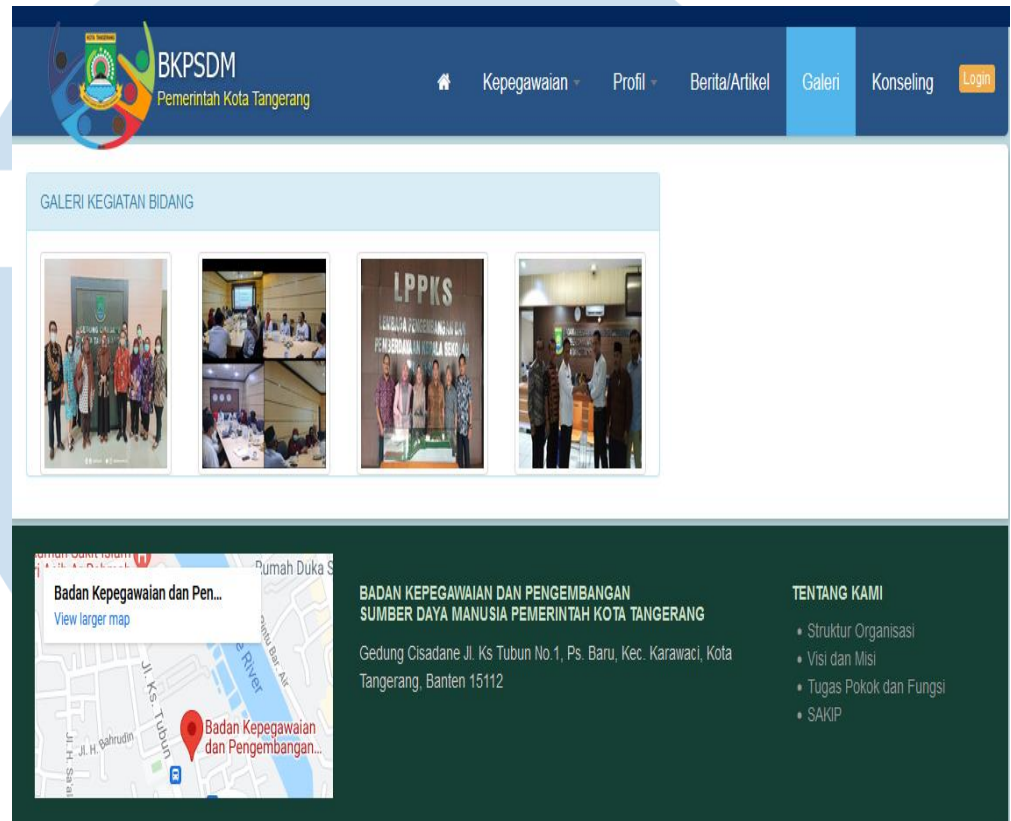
KOTA TANGERANG

BKPSDM
Pemerintah Kota Tangerang

Kepegawaian Profil Berita/Artikel Galeri Konseling Login

GALERI KEGIATAN BIDANG

LPPKS
LEMBAGA PENGEMBANGAN DAN PEMBERDAYAAN KEPALA SEKOLAH

Rumah Duka S
Badan Kepegawaian dan Pen...
View larger map
Jl. Ks. Tubun
Jl. H. Bahrudin
River
Badan Kepegawaian dan Pengembangan...

BADAN KEPEGAWAIAN DAN PENGEMBANGAN SUMBER DAYA MANUSIA PEMERINTAH KOTA TANGERANG

Gedung Cisadane Jl. Ks Tubun No.1, Ps. Baru, Kec. Karawaci, Kota Tangerang, Banten 15112

TENTANG KAMI
• Struktur Organisasi
• Visi dan Misi
• Tugas Pokok dan Fungsi
• SAKIP